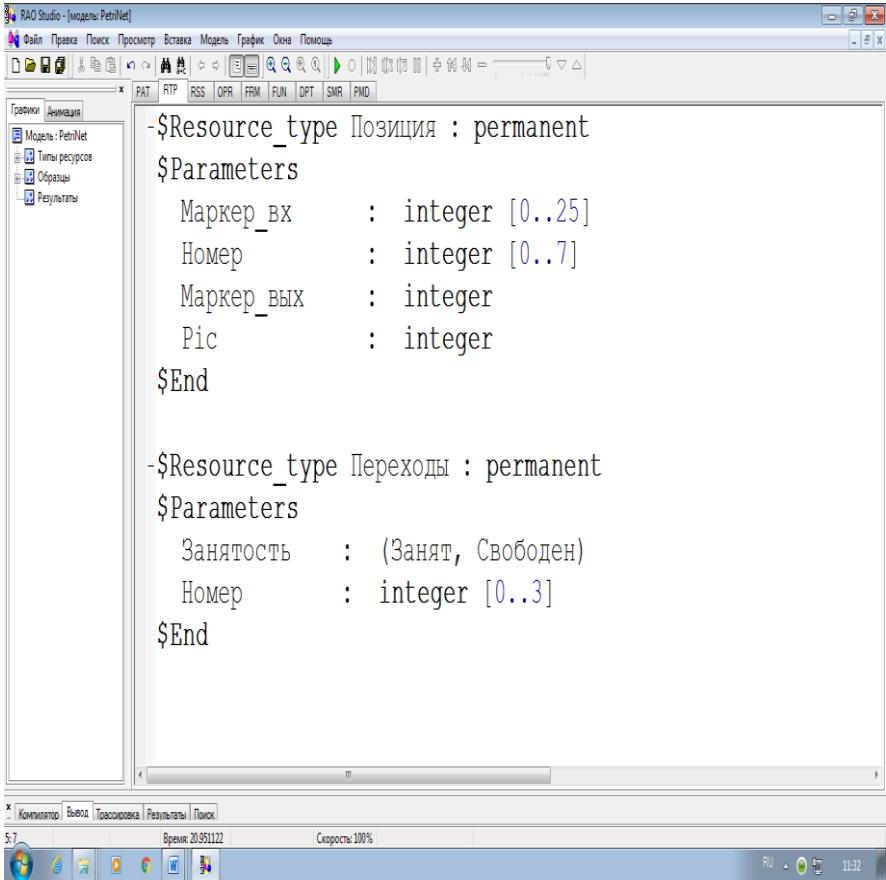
RAO Studio - [модель: PetriNet]

Файл Правка Поиск Просмотр Вставка Модель График Окна Помощь

PAT RTP RSS OPR FRM FUN DPT SMR PMD

Графики Анимация

Модель : PetriNet
Типы ресурсов
Образцы
Результаты

-$Resource_type Позиция : permanent
$Parameters
Маркер_вх : integer [0..25]
Номер : integer [0..7]
Маркер_вых : integer
Pic : integer
$End

-$Resource_type Переходы : permanent
$Parameters
Занятость : (Занят, Свободен)
Номер : integer [0..3]
$End

Компилятор Вывод Трассировка Результаты Поиск

5:7 Время: 20.951122 Скорость: 100%

RU 11:32